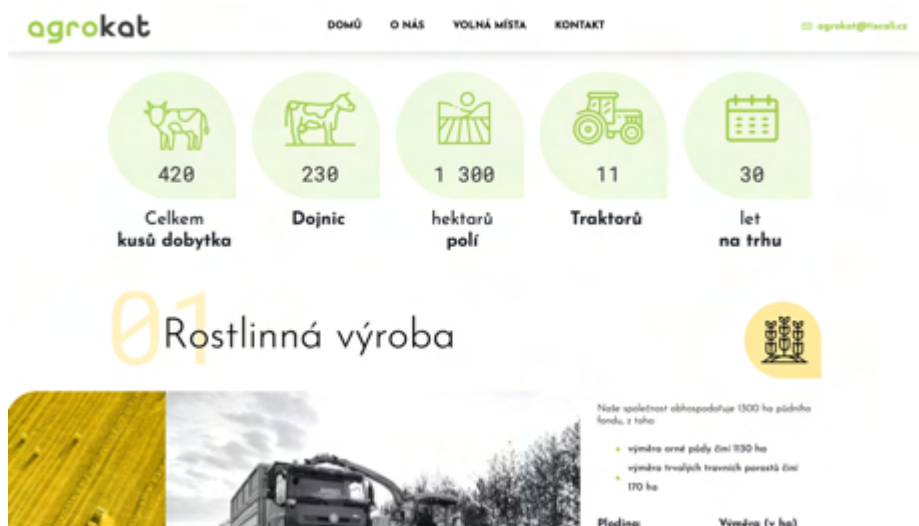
agrokat

DOMŮ O NÁS VOLNÁ MÍSTA KONTAKT

agrokat@tiscali.cz

420
Celkem
kusů dobytka

230
Dojnic

1 300
hektarů
polí

11
Traktorů

30
let
na trhu

01
Rostlinná výroba

Naše společnost obhospodařuje 1300 ha půdního fondu, z toho

- výměra orné půdy činí 1130 ha
- výměra trvalých travních porostů činí 170 ha

Plodina: Výměra (v ha)